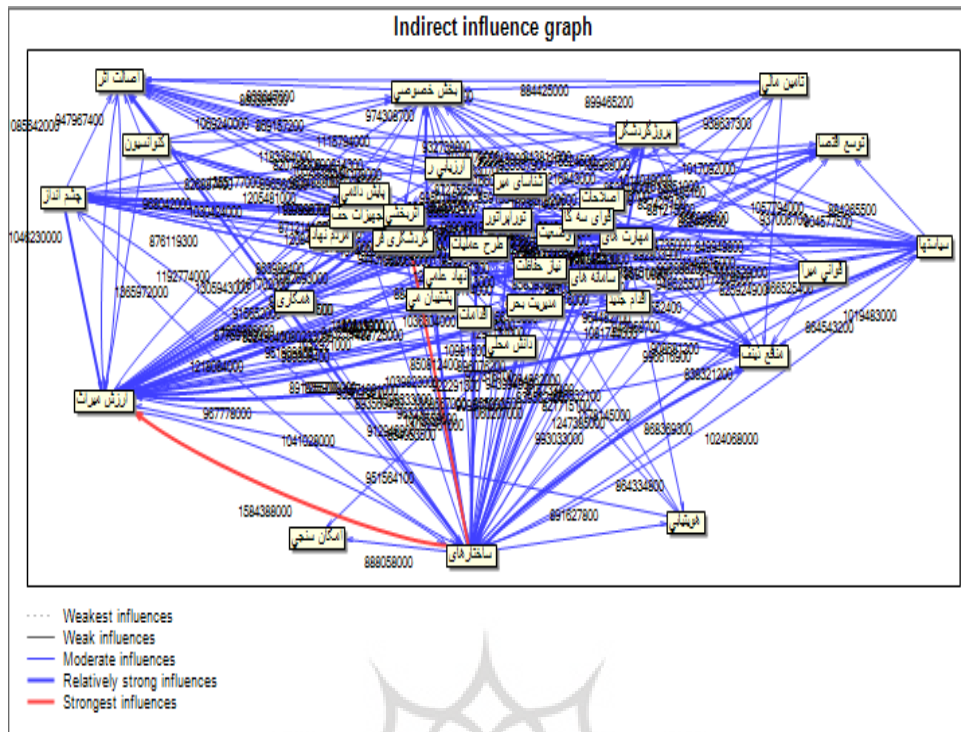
Indirect influence graph

اصالت الز
بخش خصوصی
تامین مالی
پرورگاردشگر
توسع اقتصا
کنوانسیون
چشم انداز
سیاستها
ارزش میراث
امکان سنجی
ساختارهای
هویتیابی
منافع ذینفت
فراین اجرا
884425000
899465200
974308700
936837300
1047062000
1046230000
876119300
1192774000
1865972000
1584388000
888058000
891627800
884334800
1024068000
967778000
1041028000
951564100
993033000
1019483000
864543200
947967400
085842000
1057734000
984265500
Weakest influences
Weak influences
Moderate influences
Relatively strong influences
Strongest influences